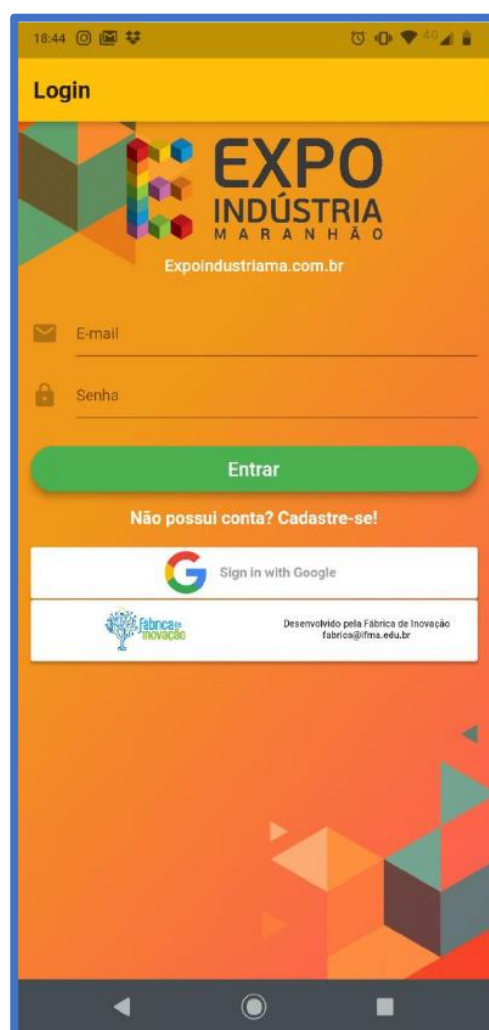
18:44

Login

EXPO
INDÚSTRIA
MARANHÃO

Expoindustriama.com.br

E-mail

Senha

Entrar

Não possui conta? Cadastre-se!

Sign in with Google

fabrica de inovação

Desenvolvido pela Fábrica de Inovação
fabrica@ifma.edu.br